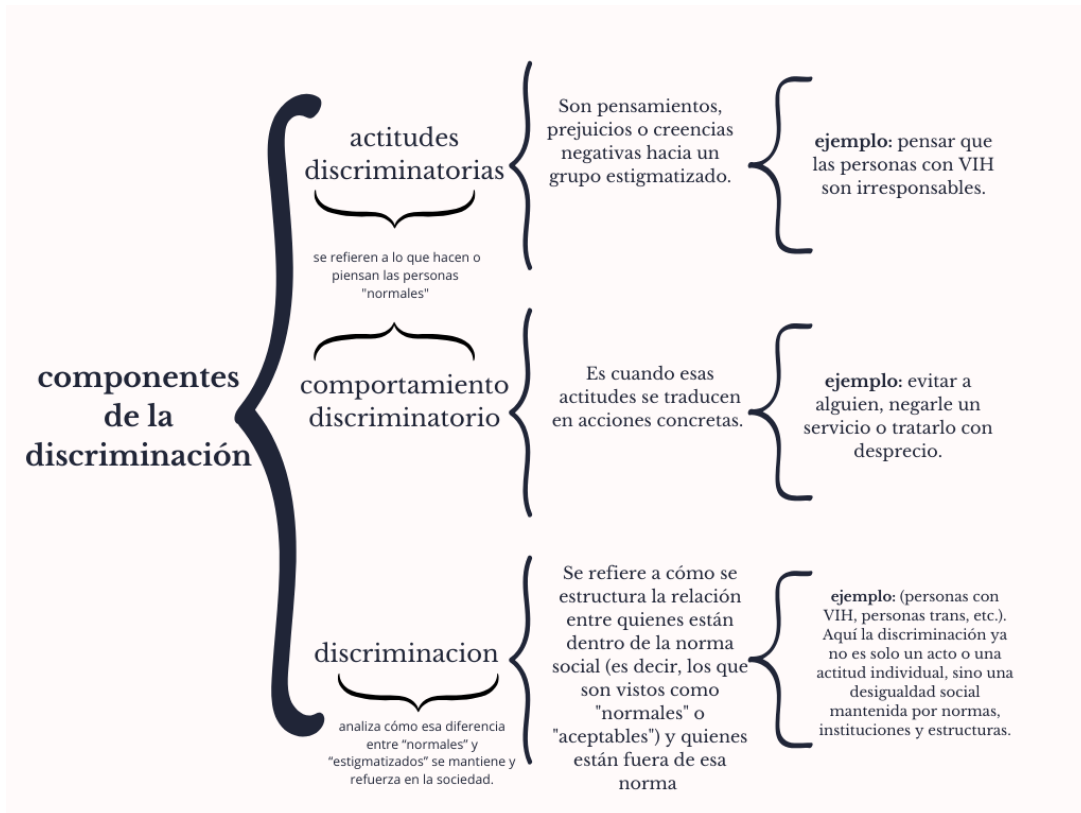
componentes de la discriminación

actitudes discriminatorias

se refieren a lo que hacen o piensan las personas "normales"

Son pensamientos, prejuicios o creencias negativas hacia un grupo estigmatizado.

**ejemplo:** pensar que las personas con VIH son irresponsables.

comportamiento discriminatorio

Es cuando esas actitudes se traducen en acciones concretas.

**ejemplo:** evitar a alguien, negarle un servicio o tratarlo con desprecio.

discriminacion

analiza cómo esa diferencia entre "normales" y "estigmatizados" se mantiene y refuerza en la sociedad.

Se refiere a cómo se estructura la relación entre quienes están dentro de la norma social (es decir, los que son vistos como "normales" o "aceptables") y quienes están fuera de esa norma

**ejemplo:** (personas con VIH, personas trans, etc.). Aquí la discriminación ya no es solo un acto o una actitud individual, sino una desigualdad social mantenida por normas, instituciones y estructuras.